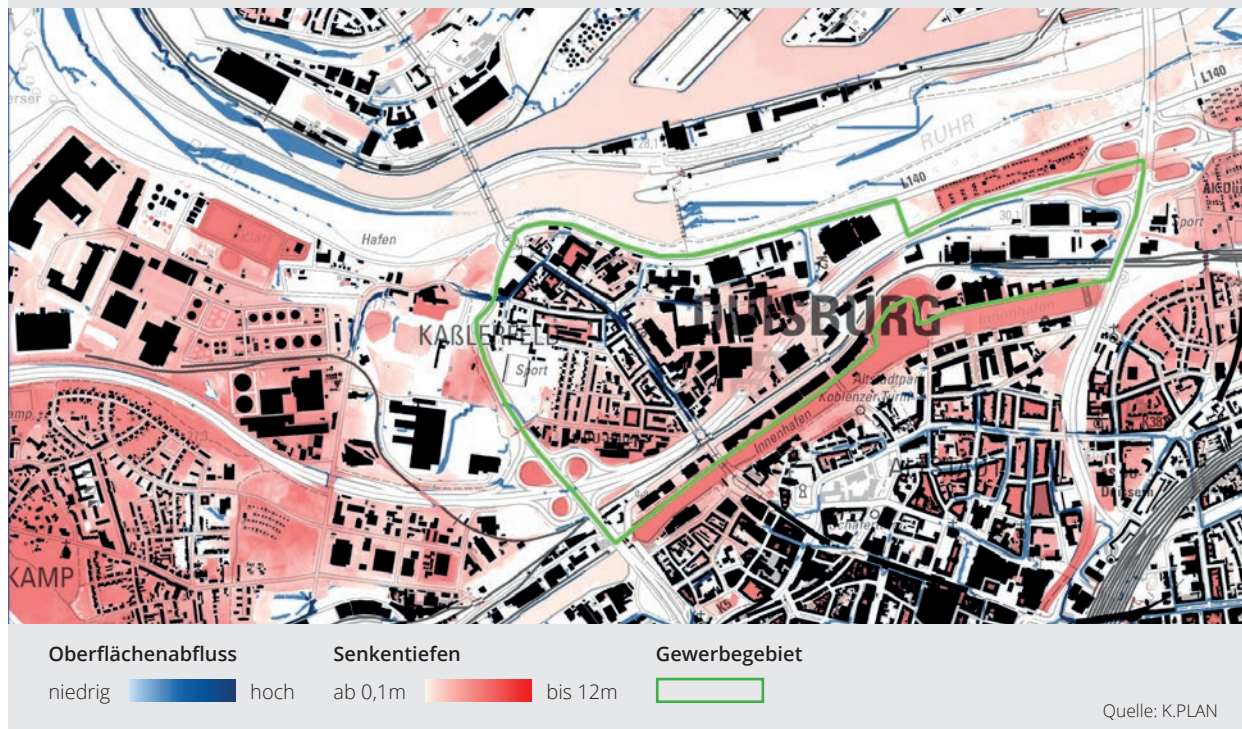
L140
RUHR
L140
Hafen
KAßLERFELD
Sport
DUISBURG
Sport
Innenhafen
Altstadtpark
Koblenzer Turm
Innenhafen
KAMP
K5

Oberflächenabfluss
niedrig hoch

Senkentiefen
ab 0,1m bis 12m

Gewerbegebiet

Quelle: K.PLAN